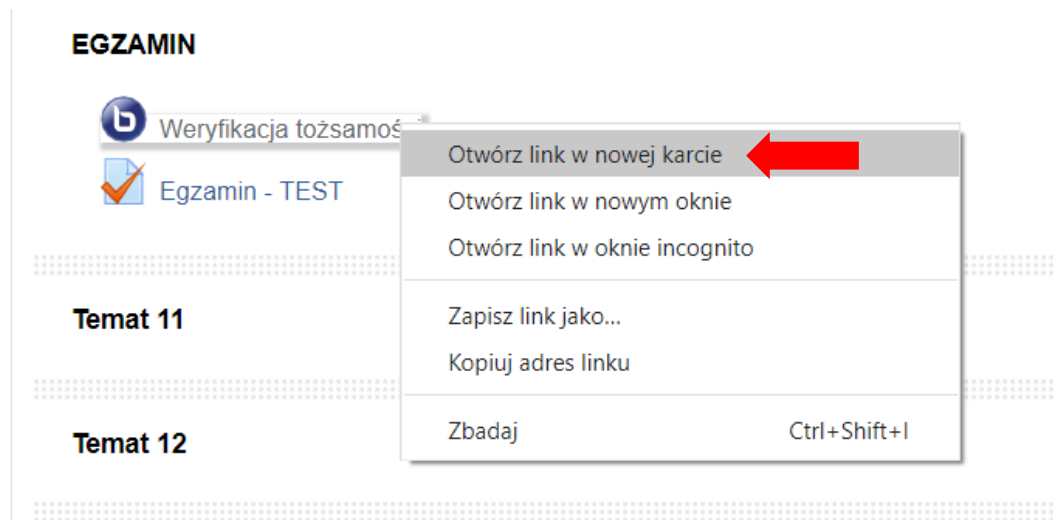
EGZAMIN

Weryfikacja tożsamoś

Egzamin - TEST

Temat 11

Temat 12

Otwórz link w nowej karcie

Otwórz link w nowym oknie

Otwórz link w oknie incognito

Zapisz link jako...

Kopiuj adres linku

Zbadaj Ctrl+Shift+I